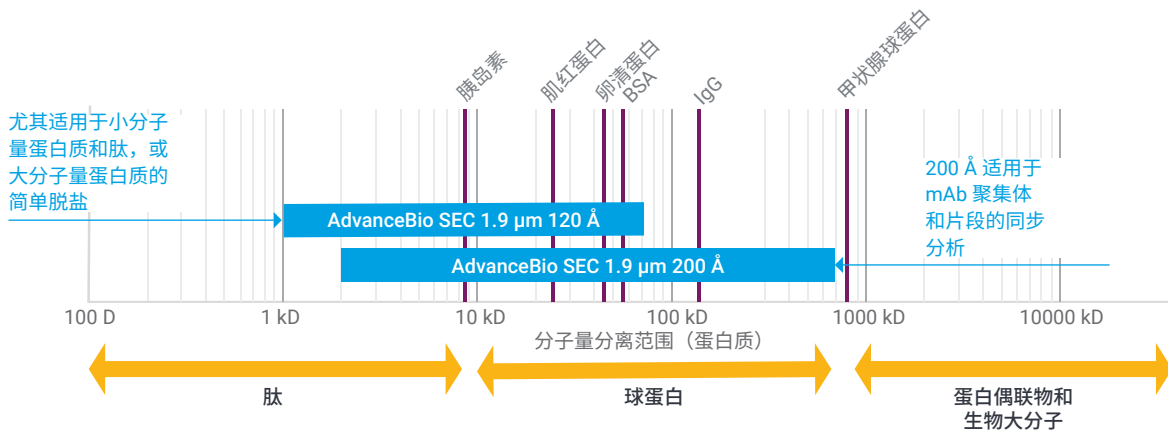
胰岛素
肌红蛋白
卵清蛋白
BSA
IgG
甲状腺球蛋白

尤其适用于小分子量蛋白质和肽，或大分子量蛋白质的简单脱盐

200 Å 适用于 mAb 聚集体和片段的同步分析

AdvanceBio SEC 1.9 µm 120 Å
AdvanceBio SEC 1.9 µm 200 Å

100 D
1 kD
10 kD
100 kD
1000 kD
10000 kD
分子量分离范围（蛋白质）

肽
球蛋白
蛋白偶联物和生物大分子